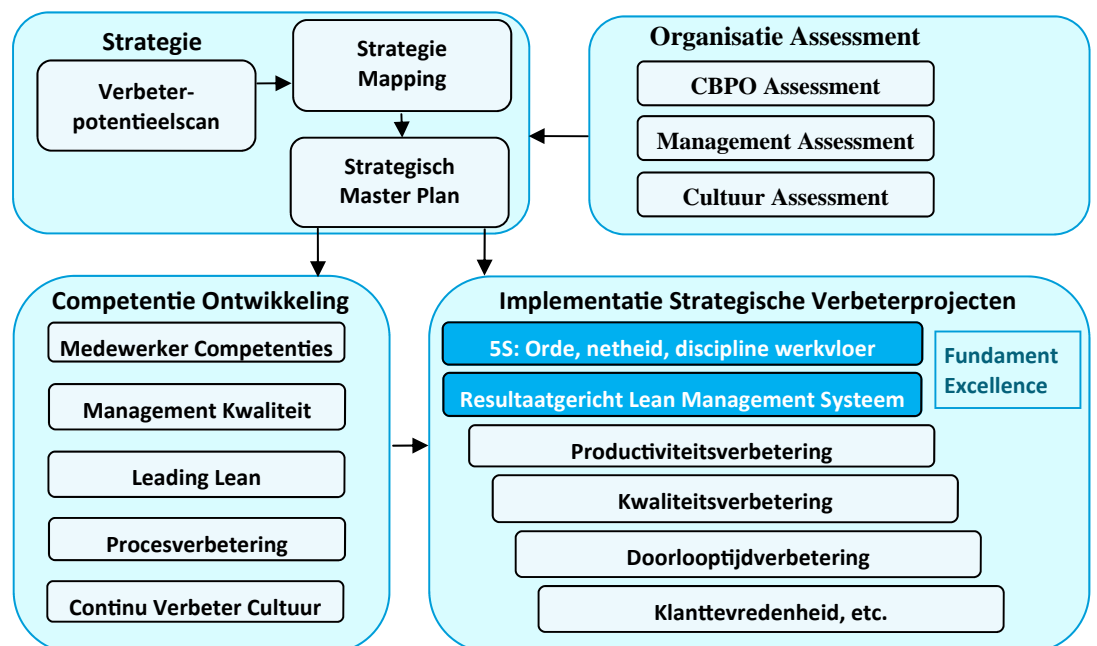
Strategie

Verbeter-potentieelscan

Strategie Mapping

Strategisch Master Plan

Organisatie Assessment

CBPO Assessment

Management Assessment

Cultuur Assessment

Competentie Ontwikkeling

Medewerker Competenties

Management Kwaliteit

Leading Lean

Procesverbetering

Continu Verbeter Cultuur

Implementatie Strategische Verbeterprojecten

5S: Orde, netheid, discipline werkvloer

Resultaatgericht Lean Management Systeem

Fundament Excellence

Productiviteitsverbetering

Kwaliteitsverbetering

Doorlooptijdverbetering

Klanttevredenheid, etc.